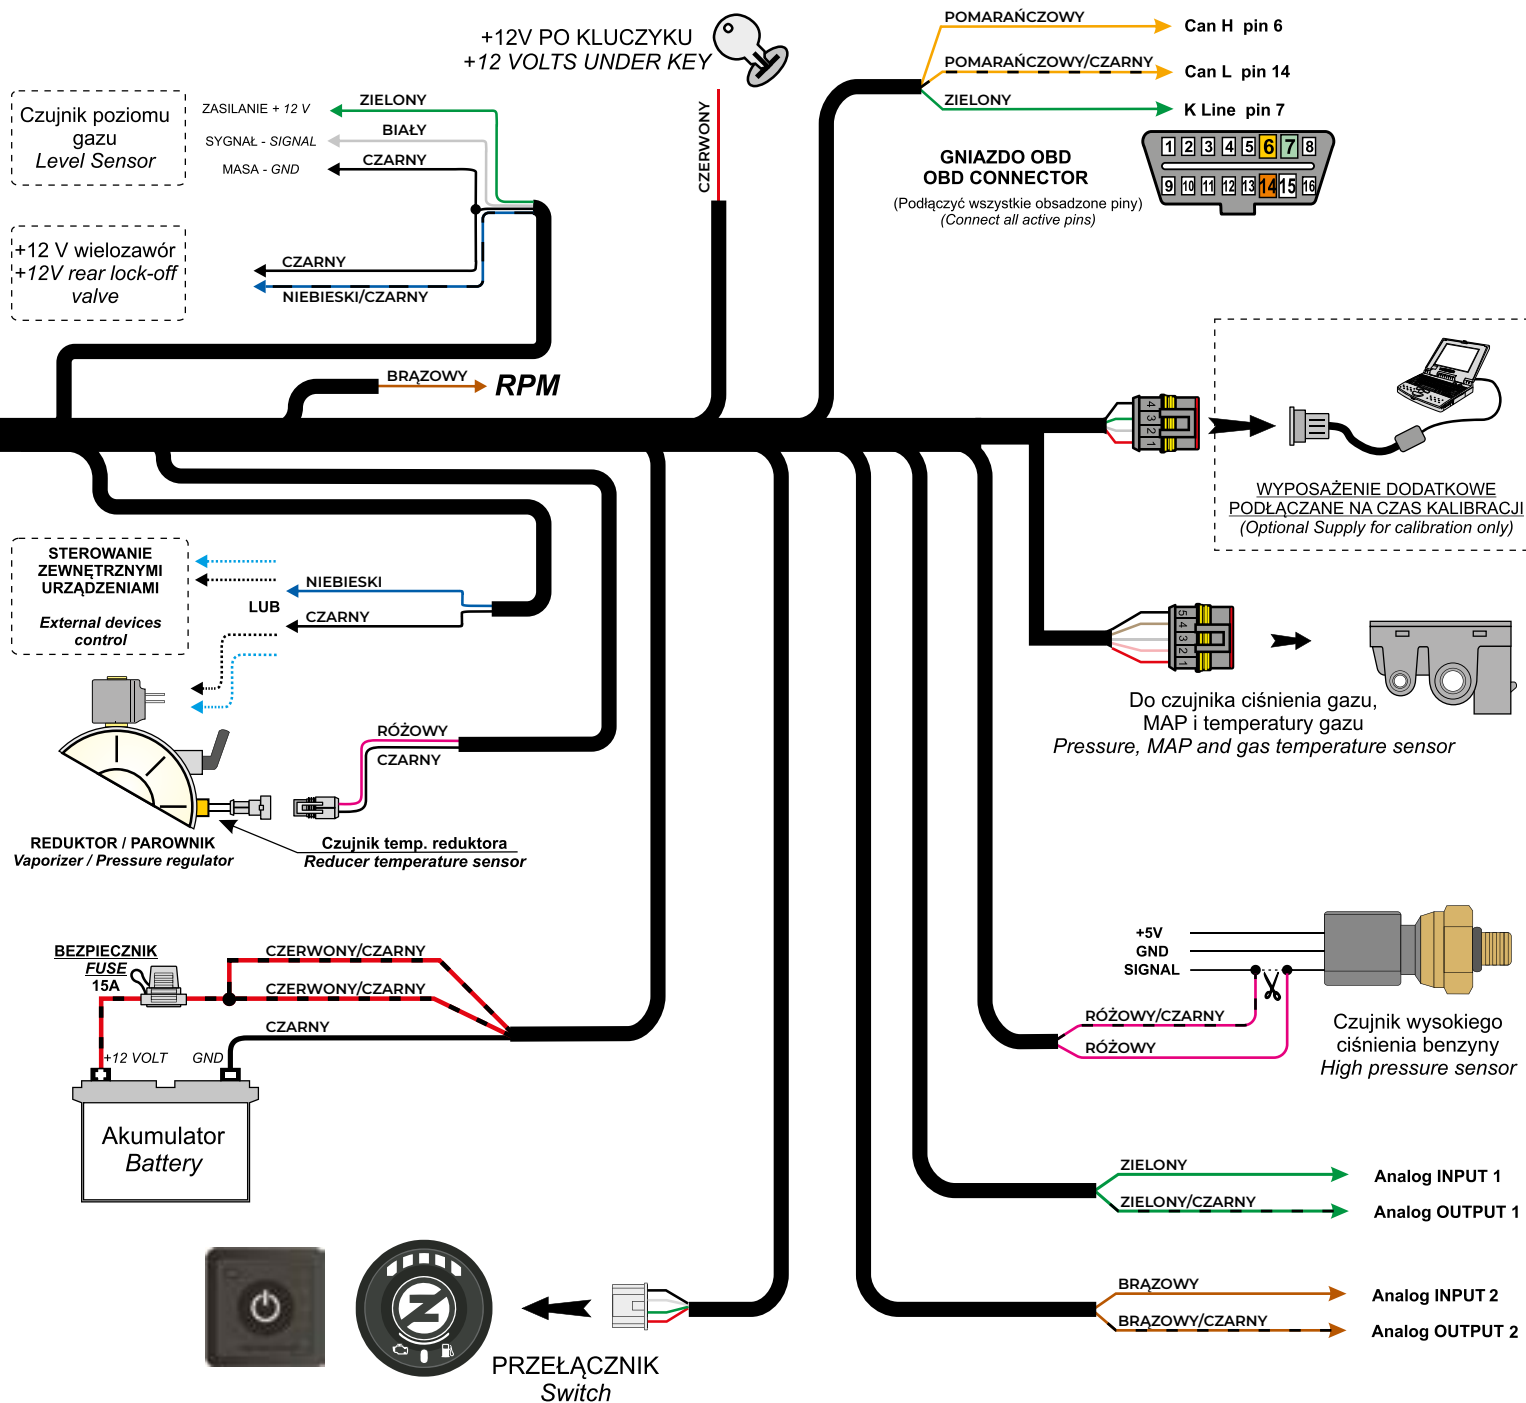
+12V PO KLUCZYKU
+12 VOLTS UNDER KEY

CZERWONY

POMARAŃCZOWY
Can H pin 6
POMARAŃCZOWY/CZARNY
Can L pin 14
ZIELONY
K Line pin 7

GNIAZDO OBD
OBD CONNECTOR
(Podłączyć wszystkie obsadzone piny)
(Connect all active pins)

1 2 3 4 5 6 7 8
9 10 11 12 13 14 15 16

Czujnik poziomu gazu
Level Sensor

ZASILANIE + 12 V
ZIELONY
SYGNAŁ - SIGNAL
BIAŁY
MASA - GND
CZARNY

+12 V wielozawór
+12V rear lock-off valve

CZARNY
NIEBIESKI/CZARNY

BRĄZOWY
RPM

4 3 2 1

WYPOSAŻENIE DODATKOWE
PODŁĄCZANE NA CZAS KALIBRACJI
(Optional Supply for calibration only)

STEROWANIE ZEWNĘTRZNYMI URZĄDZENIAMI
External devices control

NIEBIESKI
LUB
CZARNY

5 4 3 2 1

Do czujnika ciśnienia gazu, MAP i temperatury gazu
Pressure, MAP and gas temperature sensor

RÓŻOWY
CZARNY

REDUKTOR / PAROWNIK
Vaporizer / Pressure regulator

Czujnik temp. reduktora
Reducer temperature sensor

BEZPIECZNIK
FUSE
15A

CZERWONY/CZARNY
CZERWONY/CZARNY
CZARNY

+12 VOLT
GND

Akumulator
Battery

+5V
GND
SIGNAL

RÓŻOWY/CZARNY
RÓŻOWY

Czujnik wysokiego ciśnienia benzyny
High pressure sensor

ZIELONY
Analog INPUT 1
ZIELONY/CZARNY
Analog OUTPUT 1

BRĄZOWY
Analog INPUT 2
BRĄZOWY/CZARNY
Analog OUTPUT 2

PRZEŁĄCZNIK
Switch